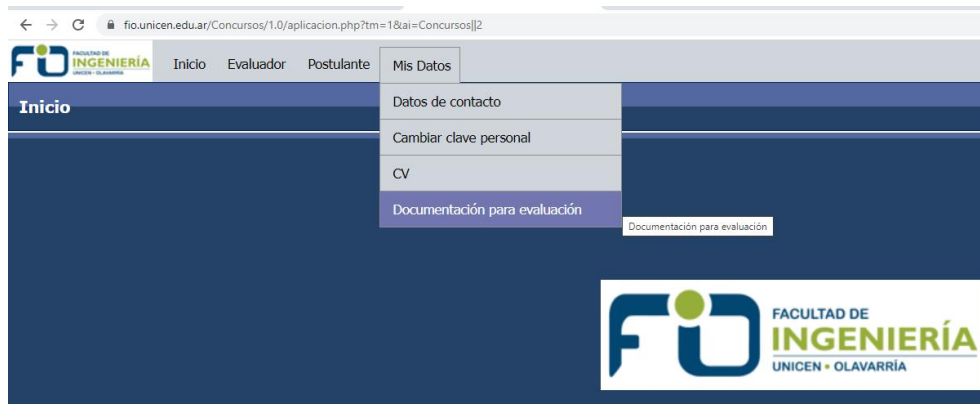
fio.unicen.edu.ar/Concursos/1.0/aplicacion.php?tm=1&ai=Concursos||2

FACULTAD DE INGENIERÍA UNICEN • OLAVARRÍA

Inicio Evaluador Postulante Mis Datos

Inicio

Datos de contacto
Cambiar clave personal
CV
Documentación para evaluación

Documentación para evaluación

FACULTAD DE
INGENIERÍA
UNICEN • OLAVARRÍA